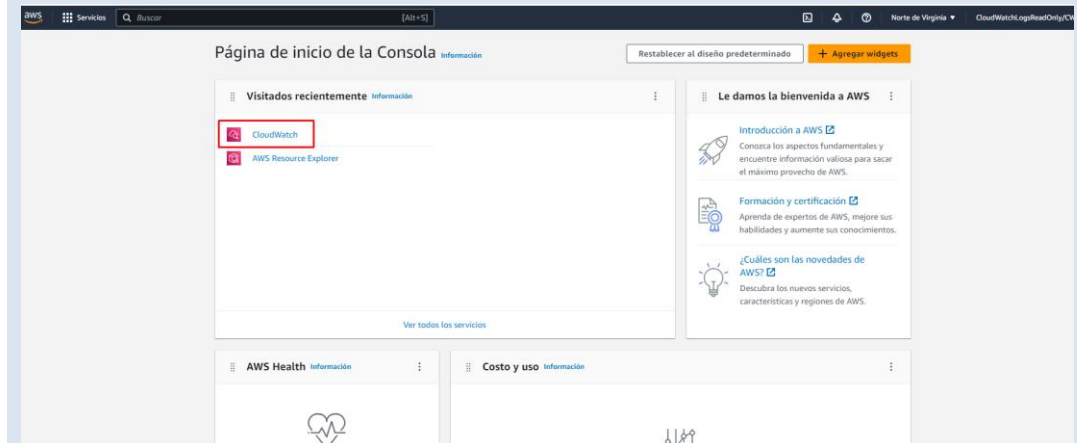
aws Servicios Buscar [Alt+S] Norte de Virginia ▼ CloudWatchLogsReadOnly/CW

Página de inicio de la Consola Información

Restablecer al diseño predeterminado

+ Agregar widgets

Visitados recientemente Información

CloudWatch

AWS Resource Explorer

Ver todos los servicios

Le damos la bienvenida a AWS

Introducción a AWS

Conozca los aspectos fundamentales y encuentre información valiosa para sacar el máximo provecho de AWS.

Formación y certificación

Aprenda de expertos de AWS, mejore sus habilidades y aumente sus conocimientos.

¿Cuáles son las novedades de AWS?

Descubra los nuevos servicios, características y regiones de AWS.

AWS Health Información

Costo y uso Información